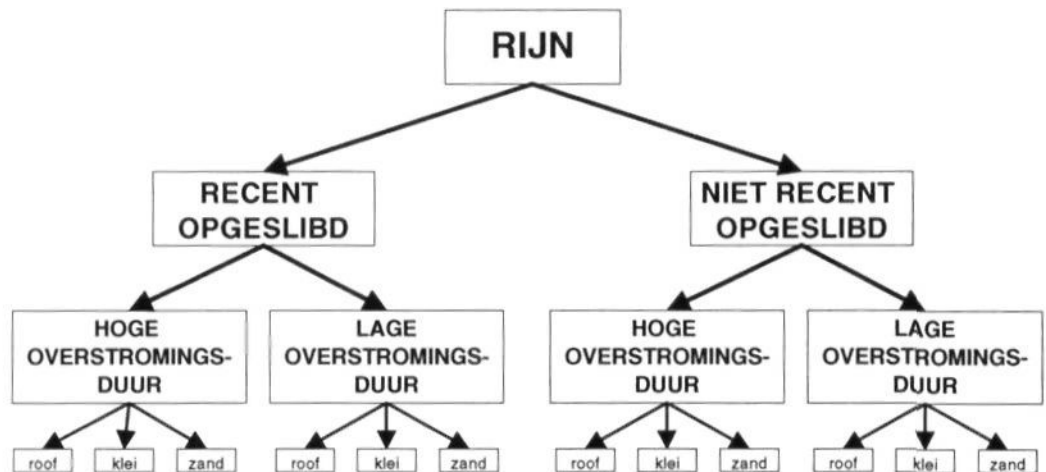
RIJN

RECENT OPGESLIBD

NIET RECENT OPGESLIBD

HOGE OVERSTROMINGS-DUUR

LAGE OVERSTROMINGS-DUUR

HOGE OVERSTROMINGS-DUUR

LAGE OVERSTROMINGS-DUUR

roof
klei
zand
roof
klei
zand
roof
klei
zand
roof
klei
zand